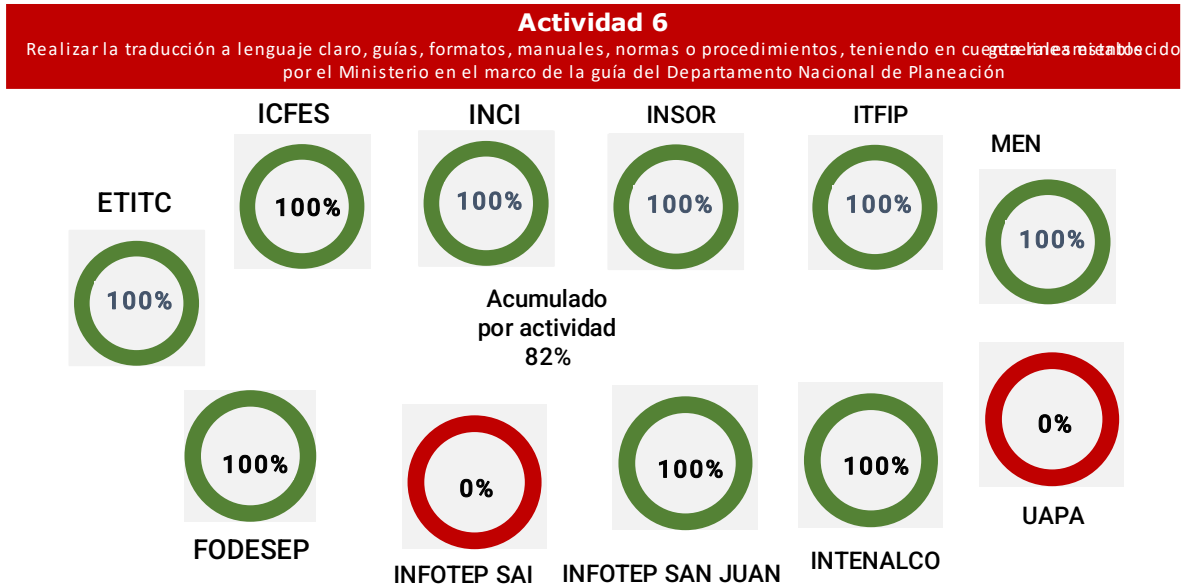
Actividad 6

Realizar la traducción a lenguaje claro, guías, formatos, manuales, normas o procedimientos, teniendo en cuenta lo establecido por el Ministerio en el marco de la guía del Departamento Nacional de Planeación

ICFES
100%

INCI
100%

INSOR
100%

ITFIP
100%

MEN
100%

ETITC
100%

Acumulado por actividad 82%

100%
FODESEP

0%
INFOTEP SAI

100%
INFOTEP SAN JUAN

100%
INTENALCO

0%
UAPA